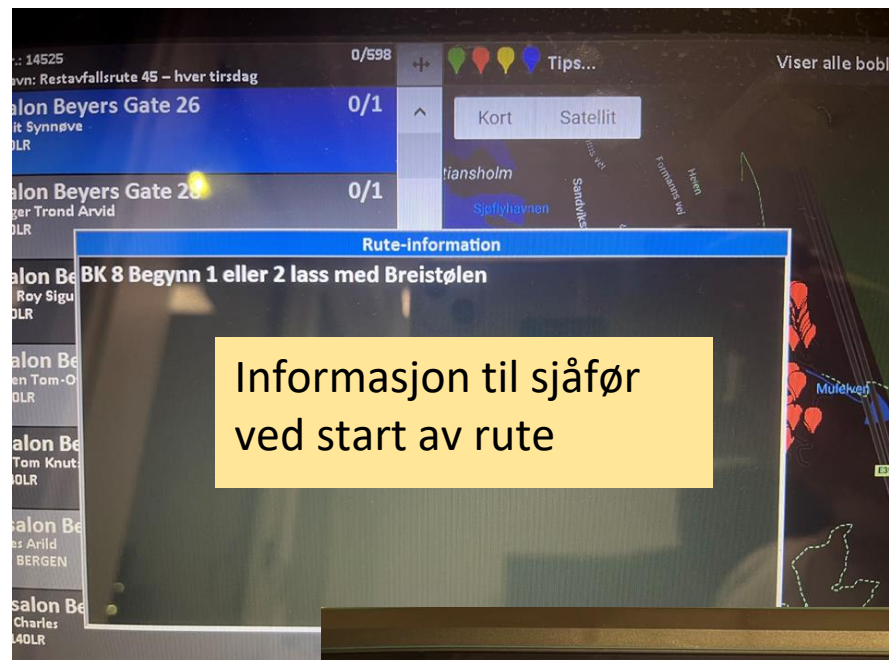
r.: 14525
avn: Restavfallsrute 45 – hver tirsdag
0/598
Tips...
Viser alle bobl
salon Beyers Gate 26
it Synnøve
OLR
0/1
Kort
Satellit
salon Beyers Gate 2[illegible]
ger Trond Arvid
OLR
0/1
tiansholm
Sjøflyhavnen
Sandviks
Formanns vei
Heien
Rute-information
BK 8 Begynn 1 eller 2 lass med Breistølen
salon Be
Roy Sigu
OLR
salon Be
en Tom-O
OLR
salon Be
Tom Knut
OLR
salon Be
s Arild
BERGEN
salon Be
Charles
40LR
Muleken
E3
Informasjon til sjåfør ved start av rute